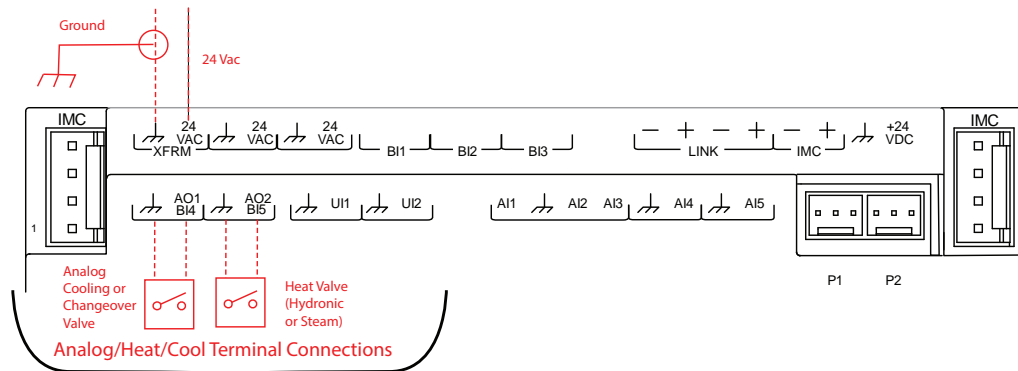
Ground

24 Vac

IMC

24 VAC XFRM

24 VAC

24 VAC

BI1

BI2

BI3

— + — + — +

LINK

IMC

+24 VDC

IMC

1

AO1 BI4

AO2 BI5

UI1

UI2

AI1

AI2

AI3

AI4

AI5

P1

P2

Analog Cooling or Changeover Valve

Heat Valve (Hydronic or Steam)

Analog/Heat/Cool Terminal Connections